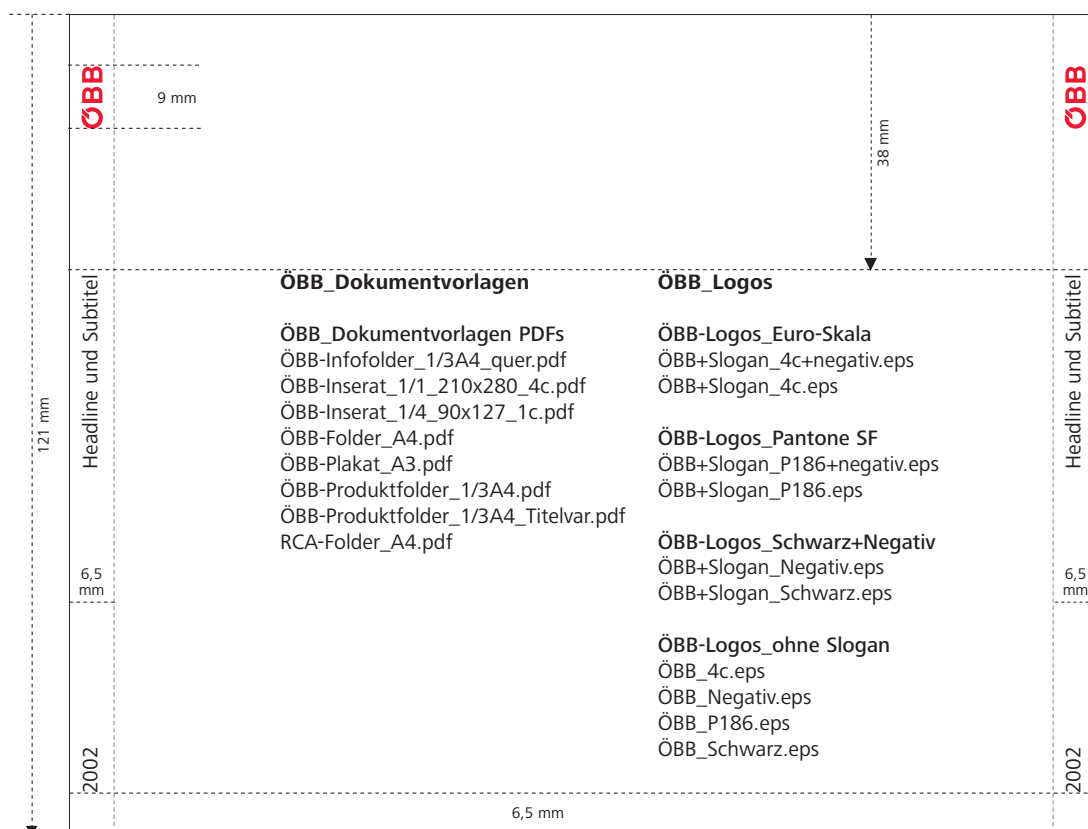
121 mm

ÖBB

9 mm

Headline und Subtitel

6,5 mm

2002

38 mm

**ÖBB_Dokumentvorlagen**

**ÖBB_Dokumentvorlagen PDFs**
ÖBB-Infofolder_1/3A4_quer.pdf
ÖBB-Inserat_1/1_210x280_4c.pdf
ÖBB-Inserat_1/4_90x127_1c.pdf
ÖBB-Folder_A4.pdf
ÖBB-Plakat_A3.pdf
ÖBB-Produktfolder_1/3A4.pdf
ÖBB-Produktfolder_1/3A4_Titelvar.pdf
RCA-Folder_A4.pdf

**ÖBB_Logos**

**ÖBB-Logos_Euro-Skala**
ÖBB+Slogan_4c+negativ.eps
ÖBB+Slogan_4c.eps

**ÖBB-Logos_Pantone SF**
ÖBB+Slogan_P186+negativ.eps
ÖBB+Slogan_P186.eps

**ÖBB-Logos_Schwarz+Negativ**
ÖBB+Slogan_Negativ.eps
ÖBB+Slogan_Schwarz.eps

**ÖBB-Logos_ohne Slogan**
ÖBB_4c.eps
ÖBB_Negativ.eps
ÖBB_P186.eps
ÖBB_Schwarz.eps

6,5 mm

ÖBB

Headline und Subtitel

6,5 mm

2002